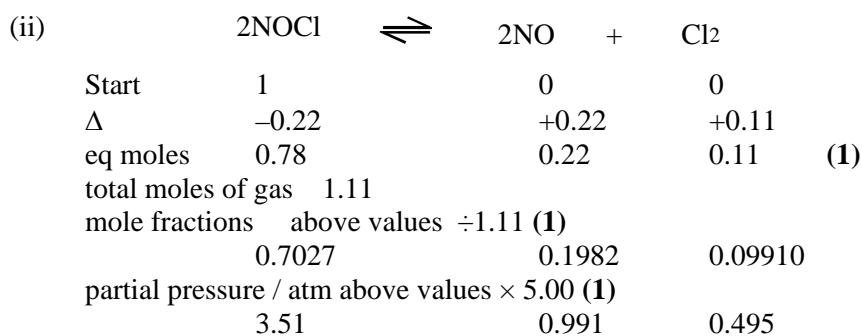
(ii) $2NOCl \rightleftharpoons 2NO + Cl_2$

| | 2NOCl | 2NO | $Cl_2$ | |
|---|---|---|---|---|
| Start | 1 | 0 | 0 | |
| Δ | –0.22 | +0.22 | +0.11 | |
| eq moles | 0.78 | 0.22 | 0.11 | **(1)** |

total moles of gas 1.11

mole fractions above values ÷1.11 **(1)**

| 0.7027 | 0.1982 | 0.09910 |
|---|---|---|

partial pressure / atm above values × 5.00 **(1)**

| 3.51 | 0.991 | 0.495 |
|---|---|---|